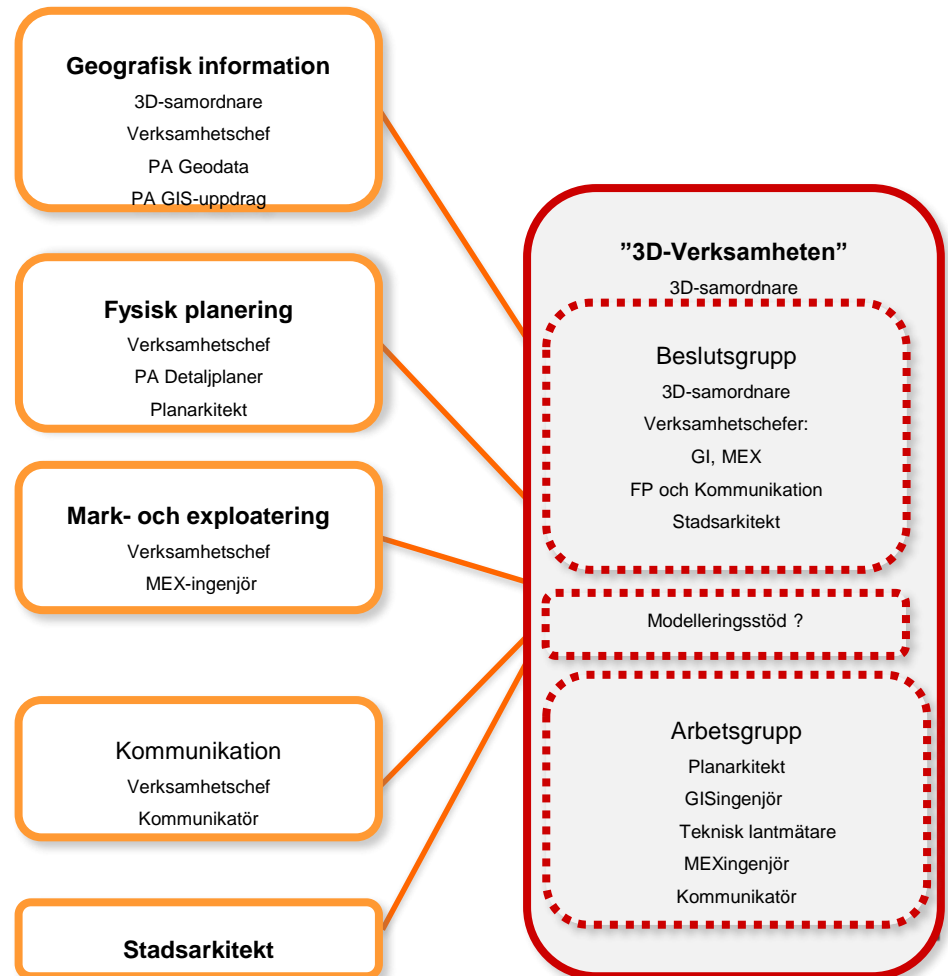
**Geografisk information**
3D-samordnare
Verksamhetschef
PA Geodata
PA GIS-uppdrag

**Fysisk planering**
Verksamhetschef
PA Detaljplaner
Planarkitekt

**Mark- och exploatering**
Verksamhetschef
MEX-ingenjör

Kommunikation
Verksamhetschef
Kommunikatör

**Stadsarkitekt**

**”3D-Verksamheten”**
3D-samordnare

Beslutsgrupp
3D-samordnare
Verksamhetschefer:
GI, MEX
FP och Kommunikation
Stadsarkitekt

Modelleringsstöd ?

Arbetsgrupp
Planarkitekt
GISingenjör
Teknisk lantmätare
MEXingenjör
Kommunikatör